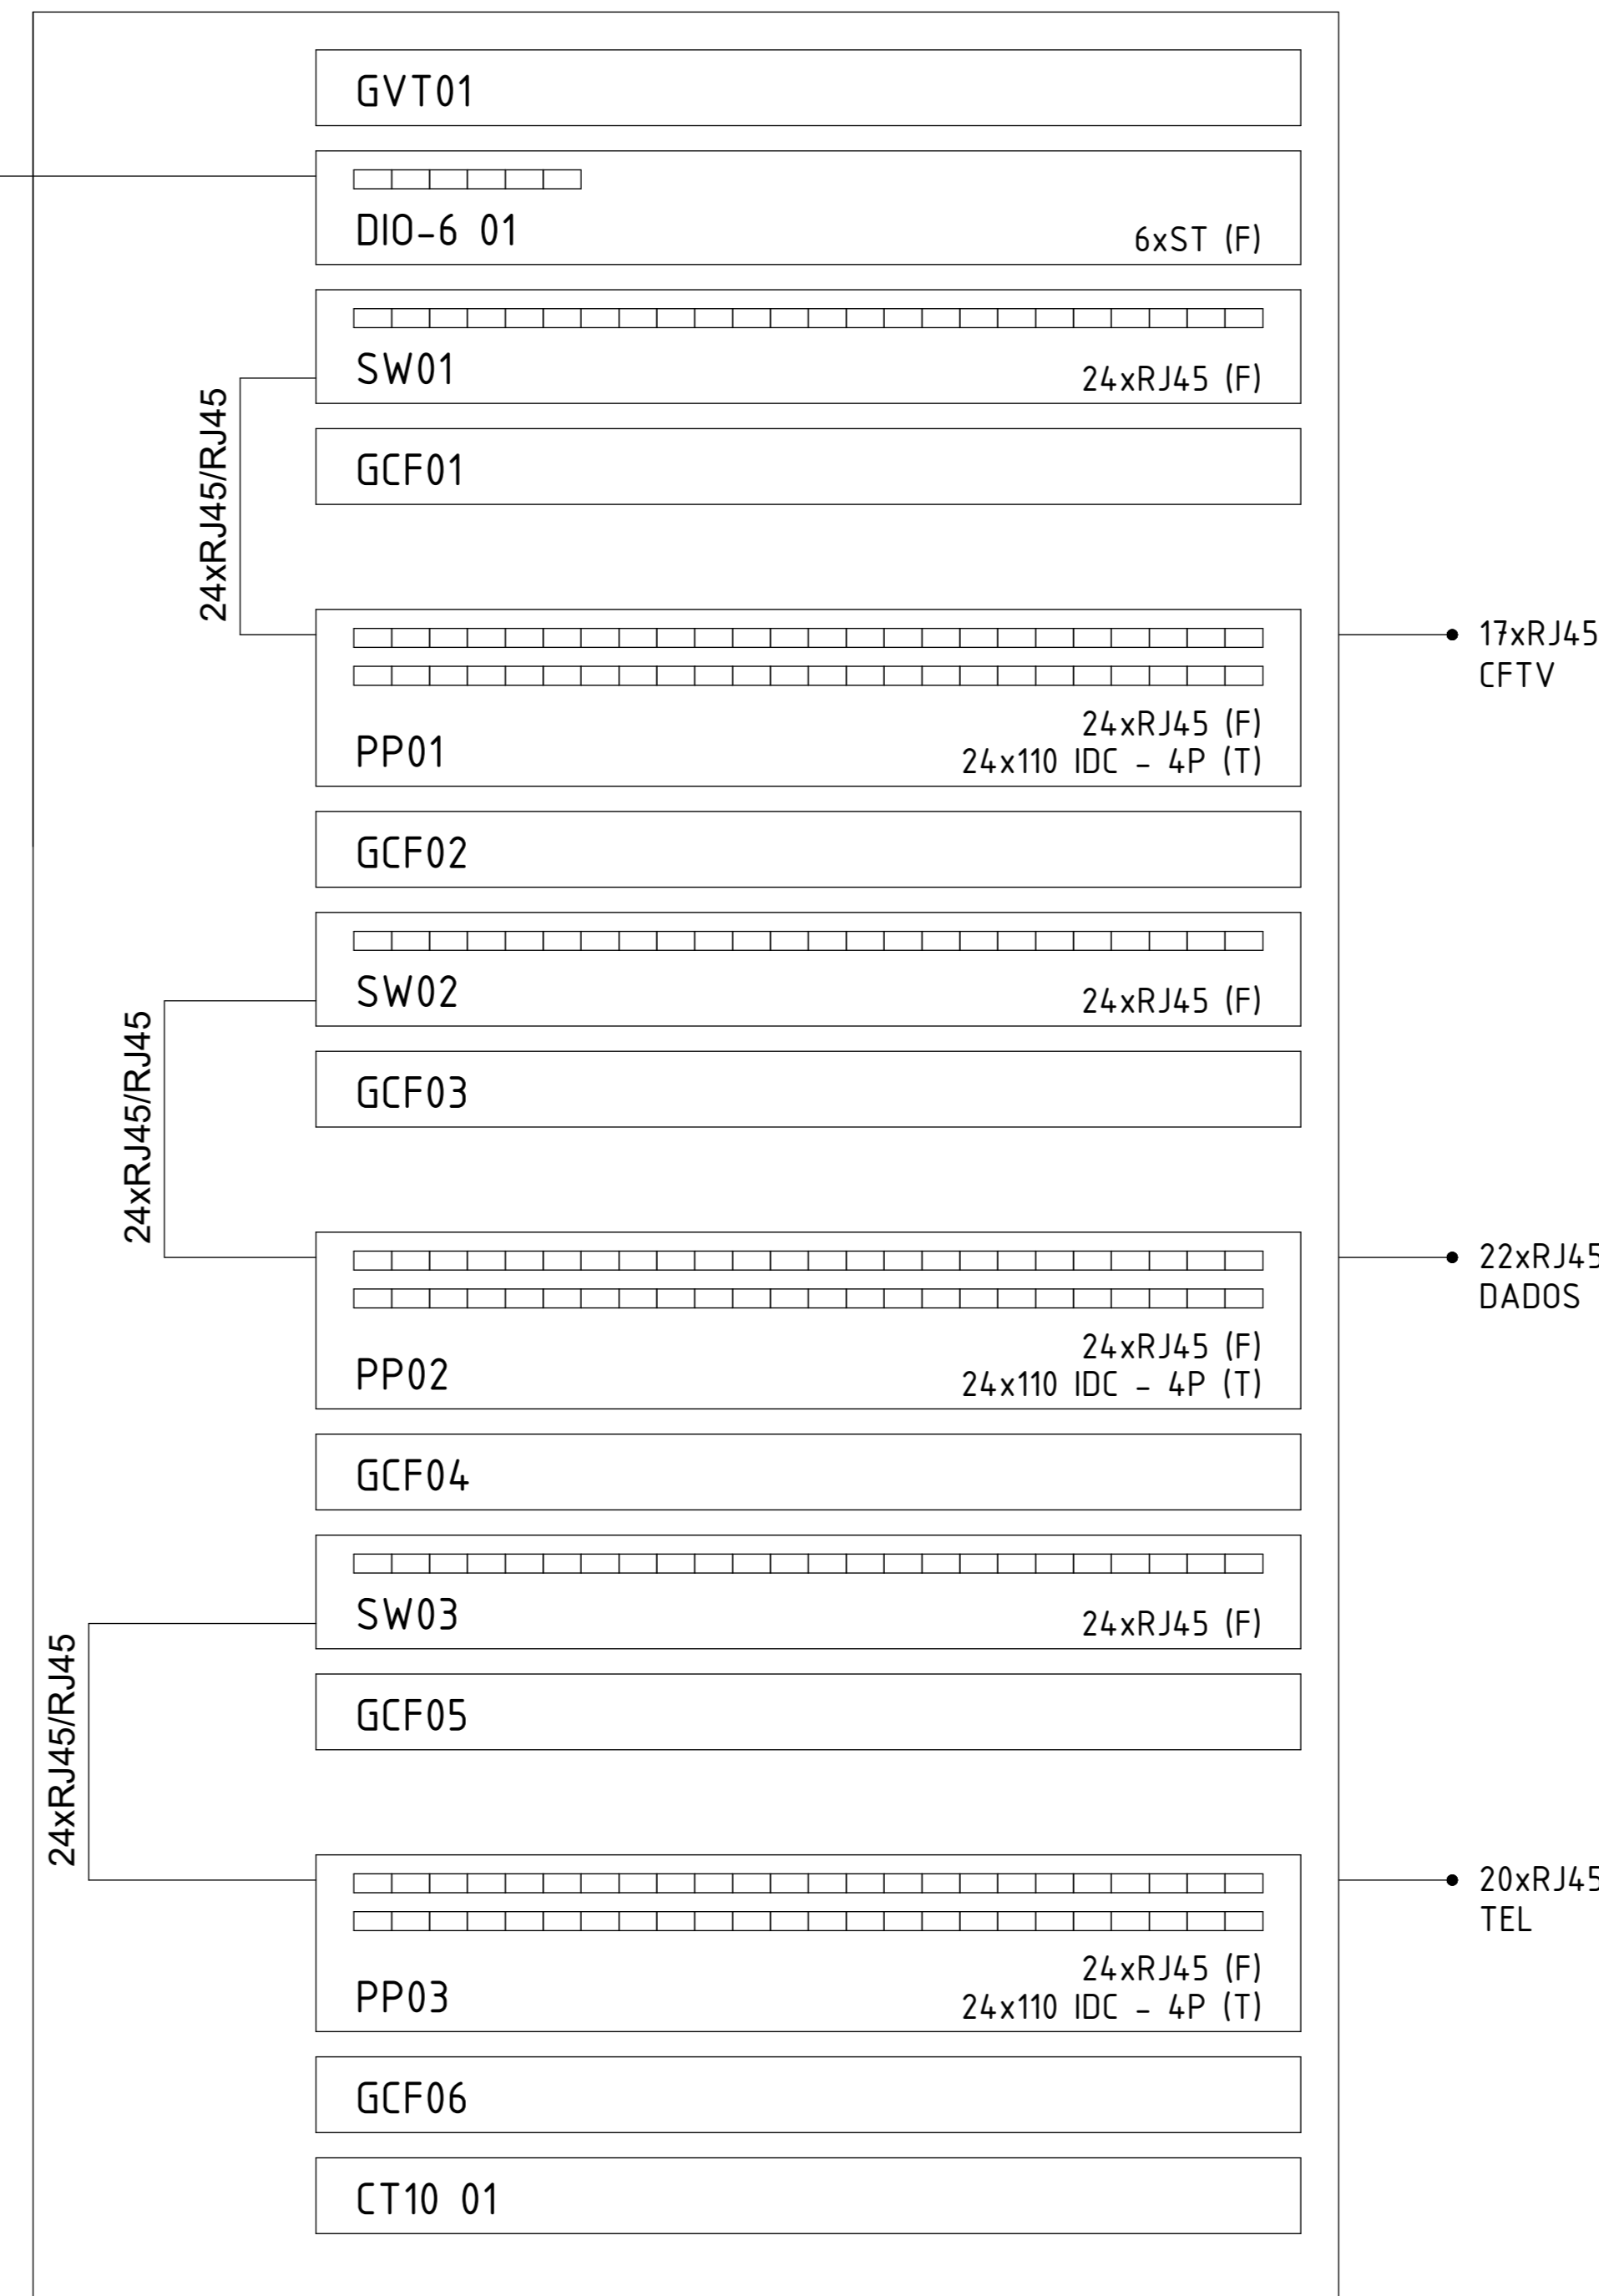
GVT01

DIO-6 01
6xST (F)

SW01
24xRJ45 (F)

24xRJ45/RJ45

GCF01

PP01
24xRJ45 (F)
24x110 IDC - 4P (T)

17xRJ45
CFTV

GCF02

SW02
24xRJ45 (F)

24xRJ45/RJ45

GCF03

PP02
24xRJ45 (F)
24x110 IDC - 4P (T)

22xRJ45
DADOS

GCF04

SW03
24xRJ45 (F)

24xRJ45/RJ45

GCF05

PP03
24xRJ45 (F)
24x110 IDC - 4P (T)

20xRJ45
TEL

GCF06

CT10 01